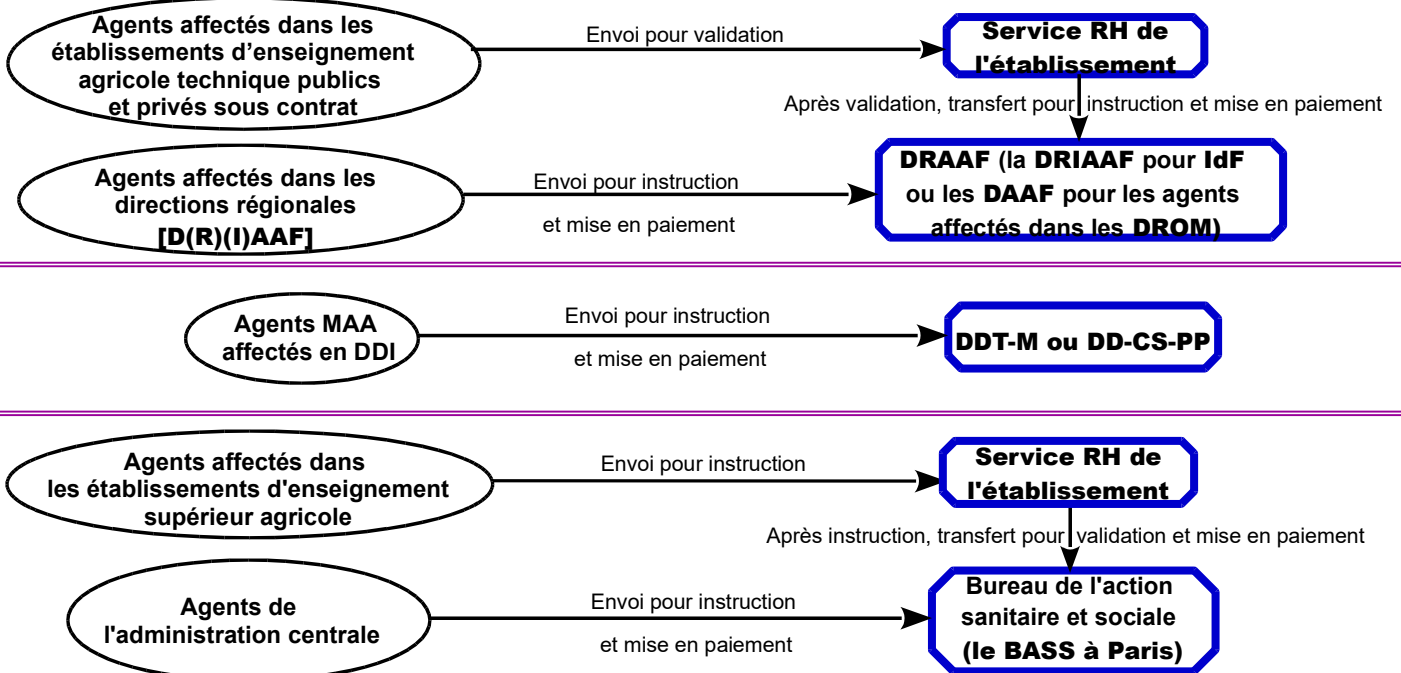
Agents affectés dans les établissements d'enseignement agricole technique publics et privés sous contrat

Envoi pour validation

Service RH de l'établissement

Après validation, transfert pour instruction et mise en paiement

Agents affectés dans les directions régionales [D(R)(I)AAF]

Envoi pour instruction

et mise en paiement

DRAAF (la DRIAAF pour IdF ou les DAAF pour les agents affectés dans les DROM)

Agents MAA affectés en DDI

Envoi pour instruction

et mise en paiement

DDT-M ou DD-CS-PP

Agents affectés dans les établissements d'enseignement supérieur agricole

Envoi pour instruction

Service RH de l'établissement

Après instruction, transfert pour validation et mise en paiement

Agents de l'administration centrale

Envoi pour instruction

et mise en paiement

Bureau de l'action sanitaire et sociale (le BASS à Paris)